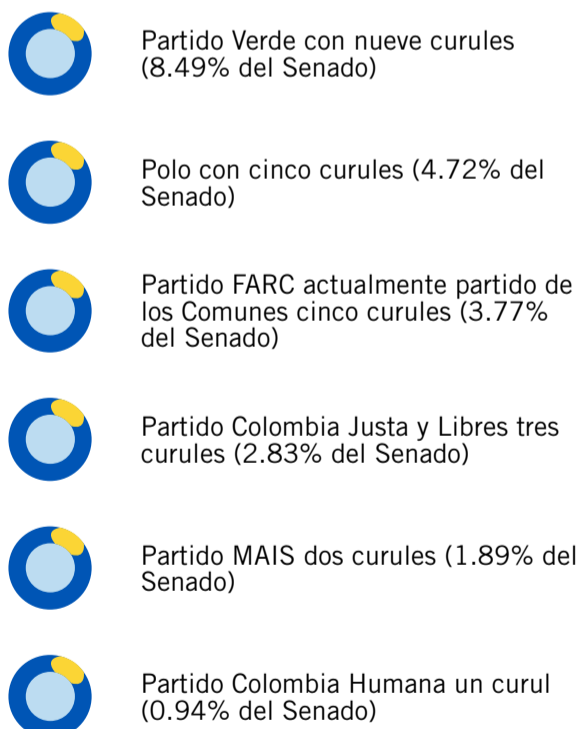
Partido Verde con nueve curules (8.49% del Senado)

Polo con cinco curules (4.72% del Senado)

Partido FARC actualmente partido de los Comunes cinco curules (3.77% del Senado)

Partido Colombia Justa y Libres tres curules (2.83% del Senado)

Partido MAIS dos curules (1.89% del Senado)

Partido Colombia Humana un curul (0.94% del Senado)